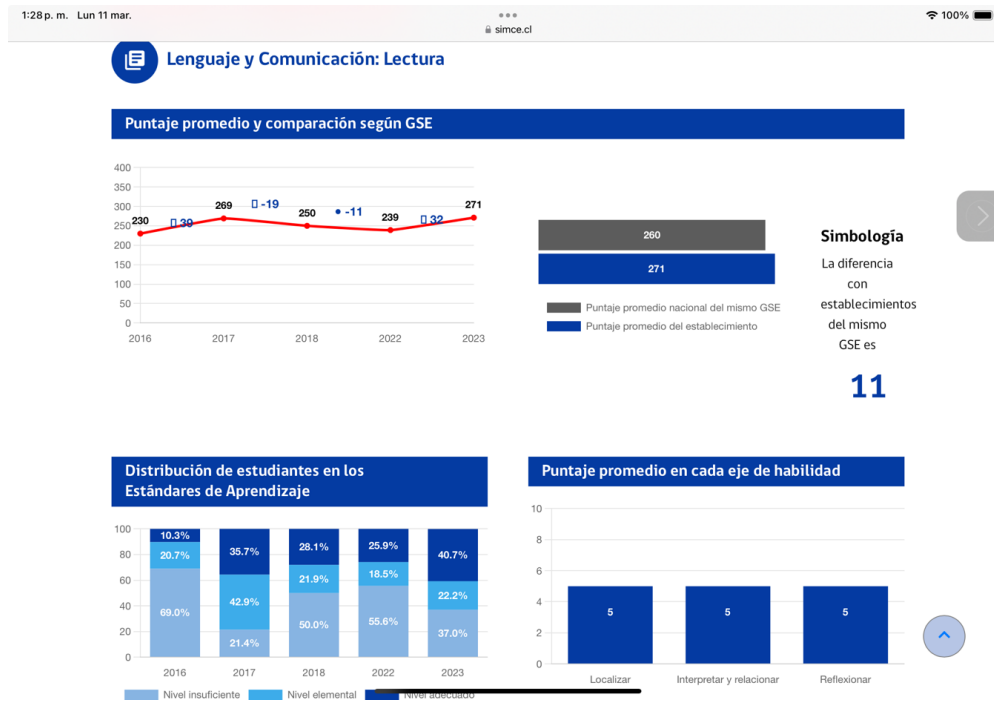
1:28 p. m. Lun 11 mar.
simce.cl
100%

Lenguaje y Comunicación: Lectura

Puntaje promedio y comparación según GSE

400
350
300
250
200
150
100
50
0
2016 2017 2018 2022 2023
230 269 250 239 271
39 -19 -11 32

260
271
Puntaje promedio nacional del mismo GSE
Puntaje promedio del establecimiento

Simbología
La diferencia con establecimientos del mismo GSE es
11

Distribución de estudiantes en los Estándares de Aprendizaje

| | 2016 | 2017 | 2018 | 2022 | 2023 |
|---|---|---|---|---|---|
| Nivel adecuado | 10.3% | 35.7% | 28.1% | 25.9% | 40.7% |
| Nivel elemental | 20.7% | 42.9% | 21.9% | 18.5% | 22.2% |
| Nivel insuficiente | 69.0% | 21.4% | 50.0% | 55.6% | 37.0% |

100
80
60
40
20
0
Nivel insuficiente Nivel elemental Nivel adecuado

Puntaje promedio en cada eje de habilidad

10
8
6
4
2
0
5 5 5
Localizar Interpretar y relacionar Reflexionar